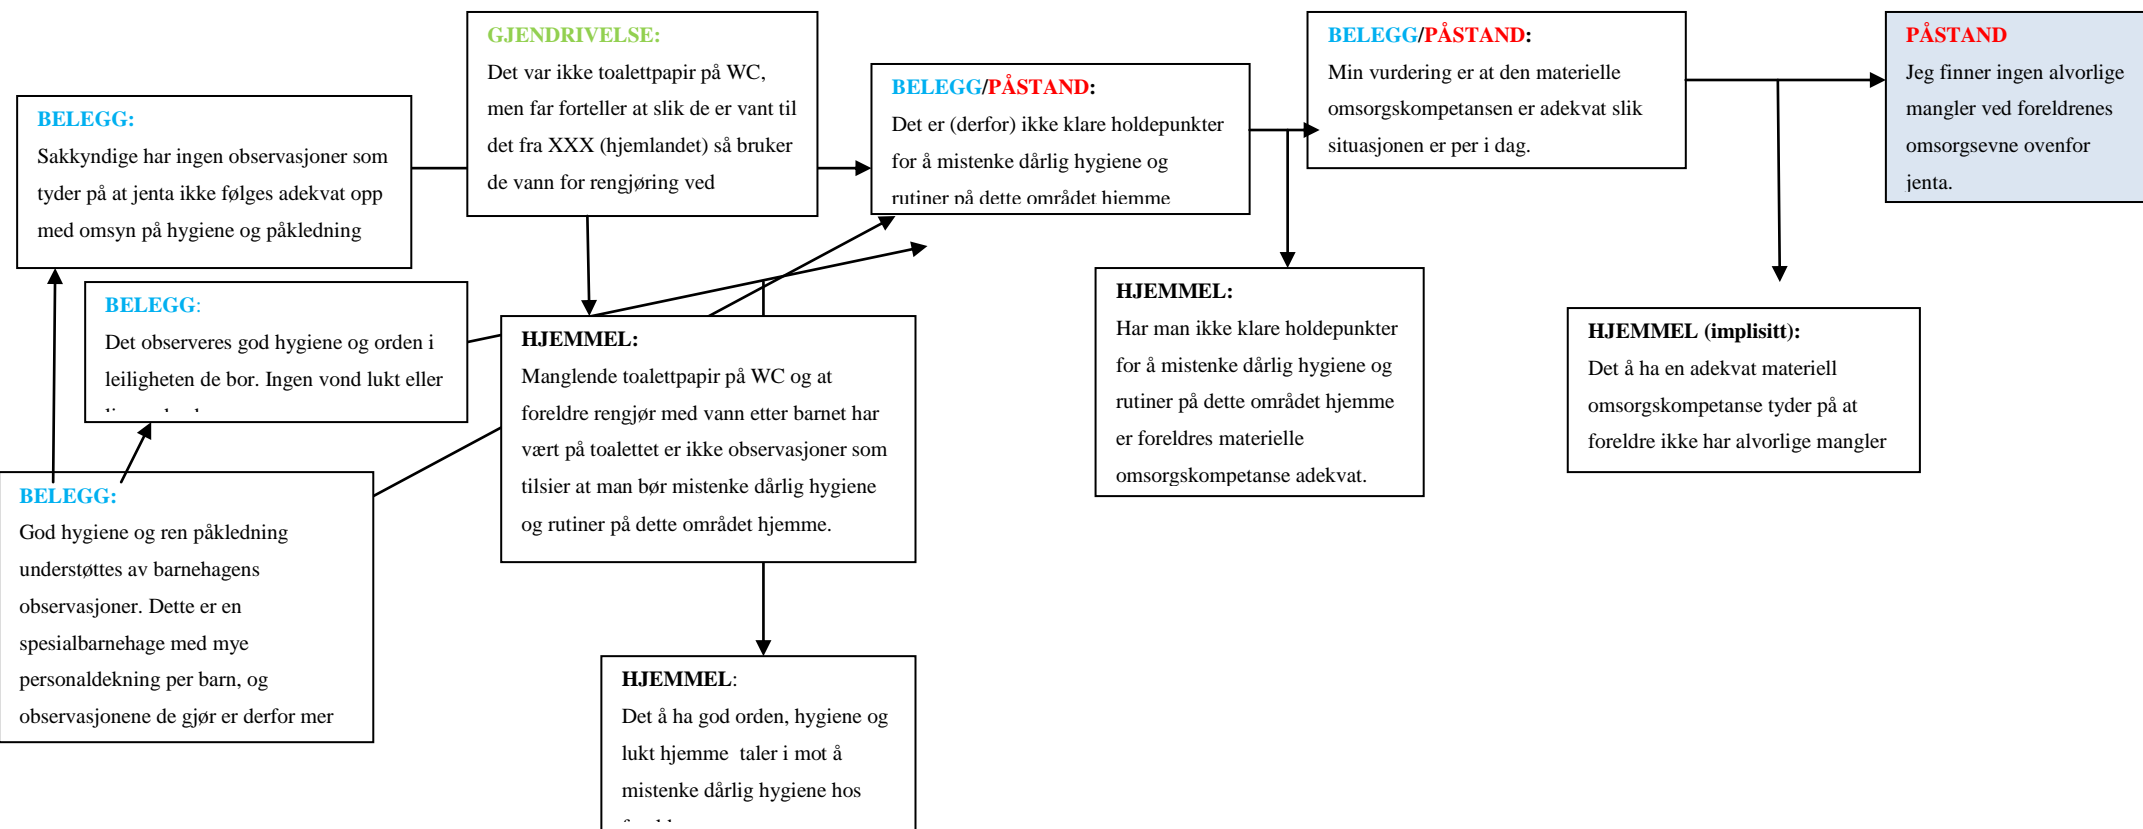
BELEGG:
Sakkyndige har ingen observasjoner som tyder på at jenta ikke følges adekvat opp med omsyn på hygiene og påkledning

GJENDRIVELSE:
Det var ikke toalettpapir på WC, men far forteller at slik de er vant til det fra XXX (hjemlandet) så bruker de vann for rengjøring ved

BELEGG/PÅSTAND:
Det er (derfor) ikke klare holdepunkter for å mistenke dårlig hygiene og rutiner på dette området hjemme

BELEGG/PÅSTAND:
Min vurdering er at den materielle omsorgskompetansen er adekvat slik situasjonen er per i dag.

PÅSTAND
Jeg finner ingen alvorlige mangler ved foreldrenes omsorgsevne ovenfor jenta.

BELEGG:
Det observeres god hygiene og orden i leiligheten de bor. Ingen vond lukt eller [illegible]

HJEMMEL:
Manglende toalettpapir på WC og at foreldre rengjør med vann etter barnet har vært på toalettet er ikke observasjoner som tilsier at man bør mistenke dårlig hygiene og rutiner på dette området hjemme.

HJEMMEL:
Har man ikke klare holdepunkter for å mistenke dårlig hygiene og rutiner på dette området hjemme er foreldres materielle omsorgskompetanse adekvat.

HJEMMEL (implisitt):
Det å ha en adekvat materiell omsorgskompetanse tyder på at foreldre ikke har alvorlige mangler

BELEGG:
God hygiene og ren påkledning understøttes av barnehagens observasjoner. Dette er en spesialbarnehage med mye personaldekning per barn, og observasjonene de gjør er derfor mer

HJEMMEL:
Det å ha god orden, hygiene og lukt hjemme taler i mot å mistenke dårlig hygiene hos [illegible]